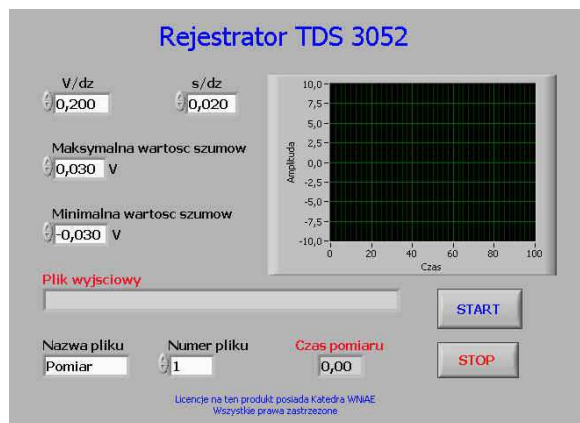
Rejestrator TDS 3052

V/dz
0,200

s/dz
0,020

Maksymalna wartosc szumow
0,030 V

Minimalna wartosc szumow
-0,030 V

10,0-
7,5-
5,0-
2,5-
0,0-
-2,5-
-5,0-
-7,5-
-10,0-
Amplituda
0 20 40 60 80 100
Czas

Plik wyjsciowy

START

STOP

Nazwa pliku
Pomiar

Numer pliku
1

Czas pomiaru
0,00

Licencje na ten produkt posiada Katedra WNiAE
Wszystkie prawa zastrzezone